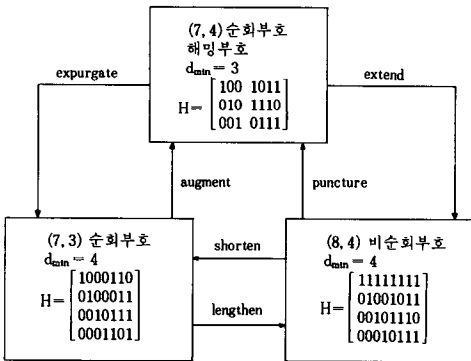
(7,4)순회부호
해밍부호
$d_{min} = 3$
$H = \begin{bmatrix} 100 & 1011 \\ 010 & 1110 \\ 001 & 0111 \end{bmatrix}$

expurgate

extend

augment

puncture

(7,3) 순회부호
$d_{min} = 4$
$H = \begin{bmatrix} 1000110 \\ 0100011 \\ 0010111 \\ 0001101 \end{bmatrix}$

shorten

lengthen

(8,4) 비순회부호
$d_{min} = 4$
$H = \begin{bmatrix} 11111111 \\ 01001011 \\ 00101110 \\ 00010111 \end{bmatrix}$